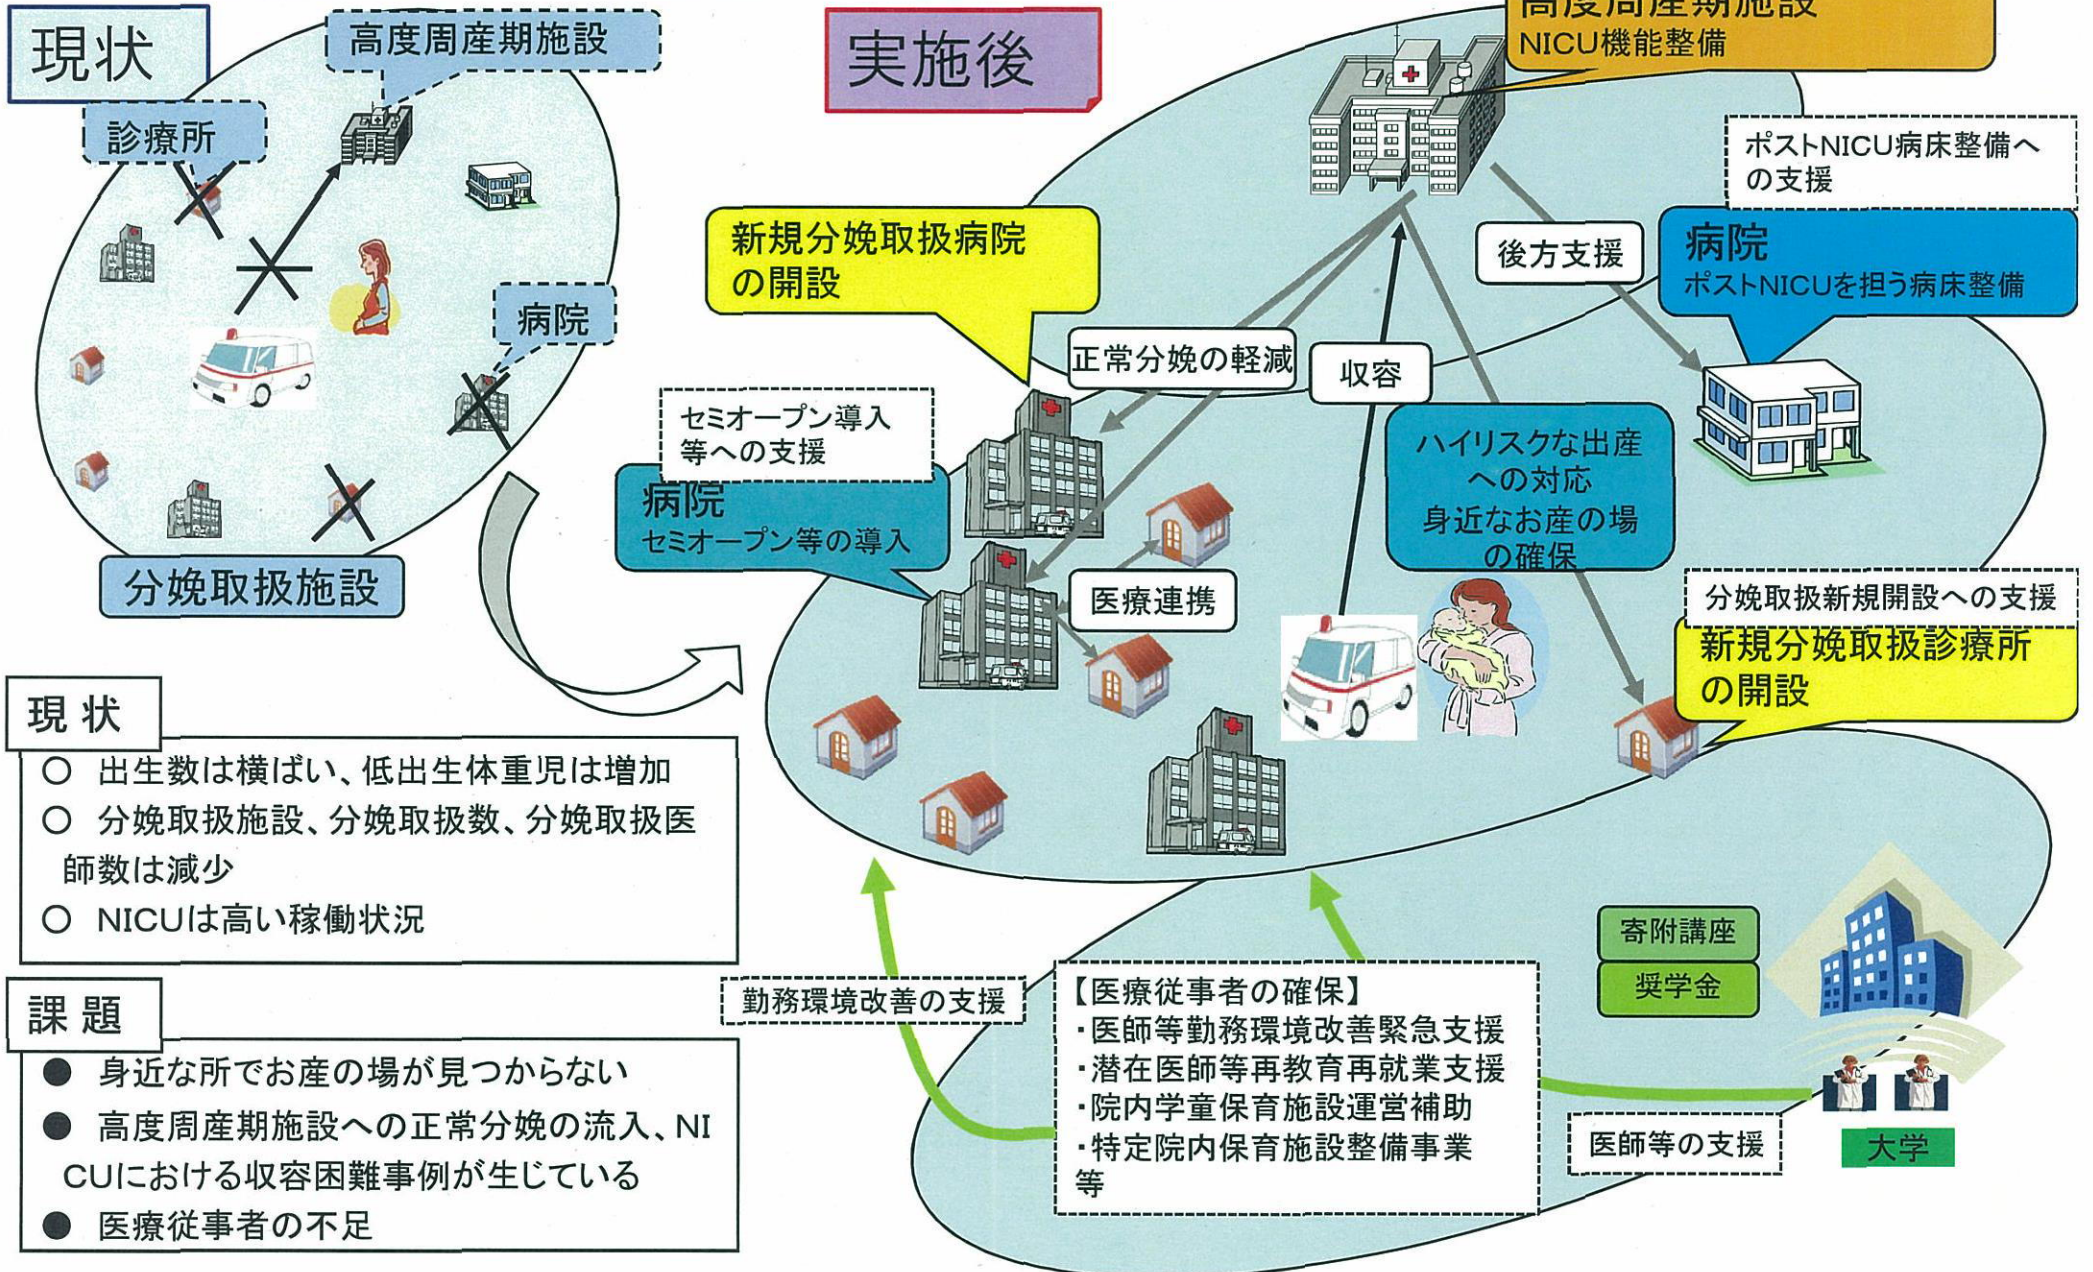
現状

高度周産期施設

診療所

病院

分娩取扱施設

実施後

高度周産期施設
NICU機能整備

ポストNICU病床整備への支援

新規分娩取扱病院の開設

後方支援

病院
ポストNICUを担う病床整備

正常分娩の軽減

収容

セミオープン導入等への支援

病院
セミオープン等の導入

ハイリスクな出産への対応
身近なお産の場の確保

医療連携

分娩取扱新規開設への支援

新規分娩取扱診療所の開設

現 状
○ 出生数は横ばい、低出生体重児は増加
○ 分娩取扱施設、分娩取扱数、分娩取扱医師数は減少
○ NICUは高い稼働状況

課 題
● 身近な所でお産の場が見つからない
● 高度周産期施設への正常分娩の流入、NICUにおける収容困難事例が生じている
● 医療従事者の不足

寄附講座

奨学金

勤務環境改善の支援

【医療従事者の確保】
・医師等勤務環境改善緊急支援
・潜在医師等再教育再就業支援
・院内学童保育施設運営補助
・特定院内保育施設整備事業
等

医師等の支援

大学